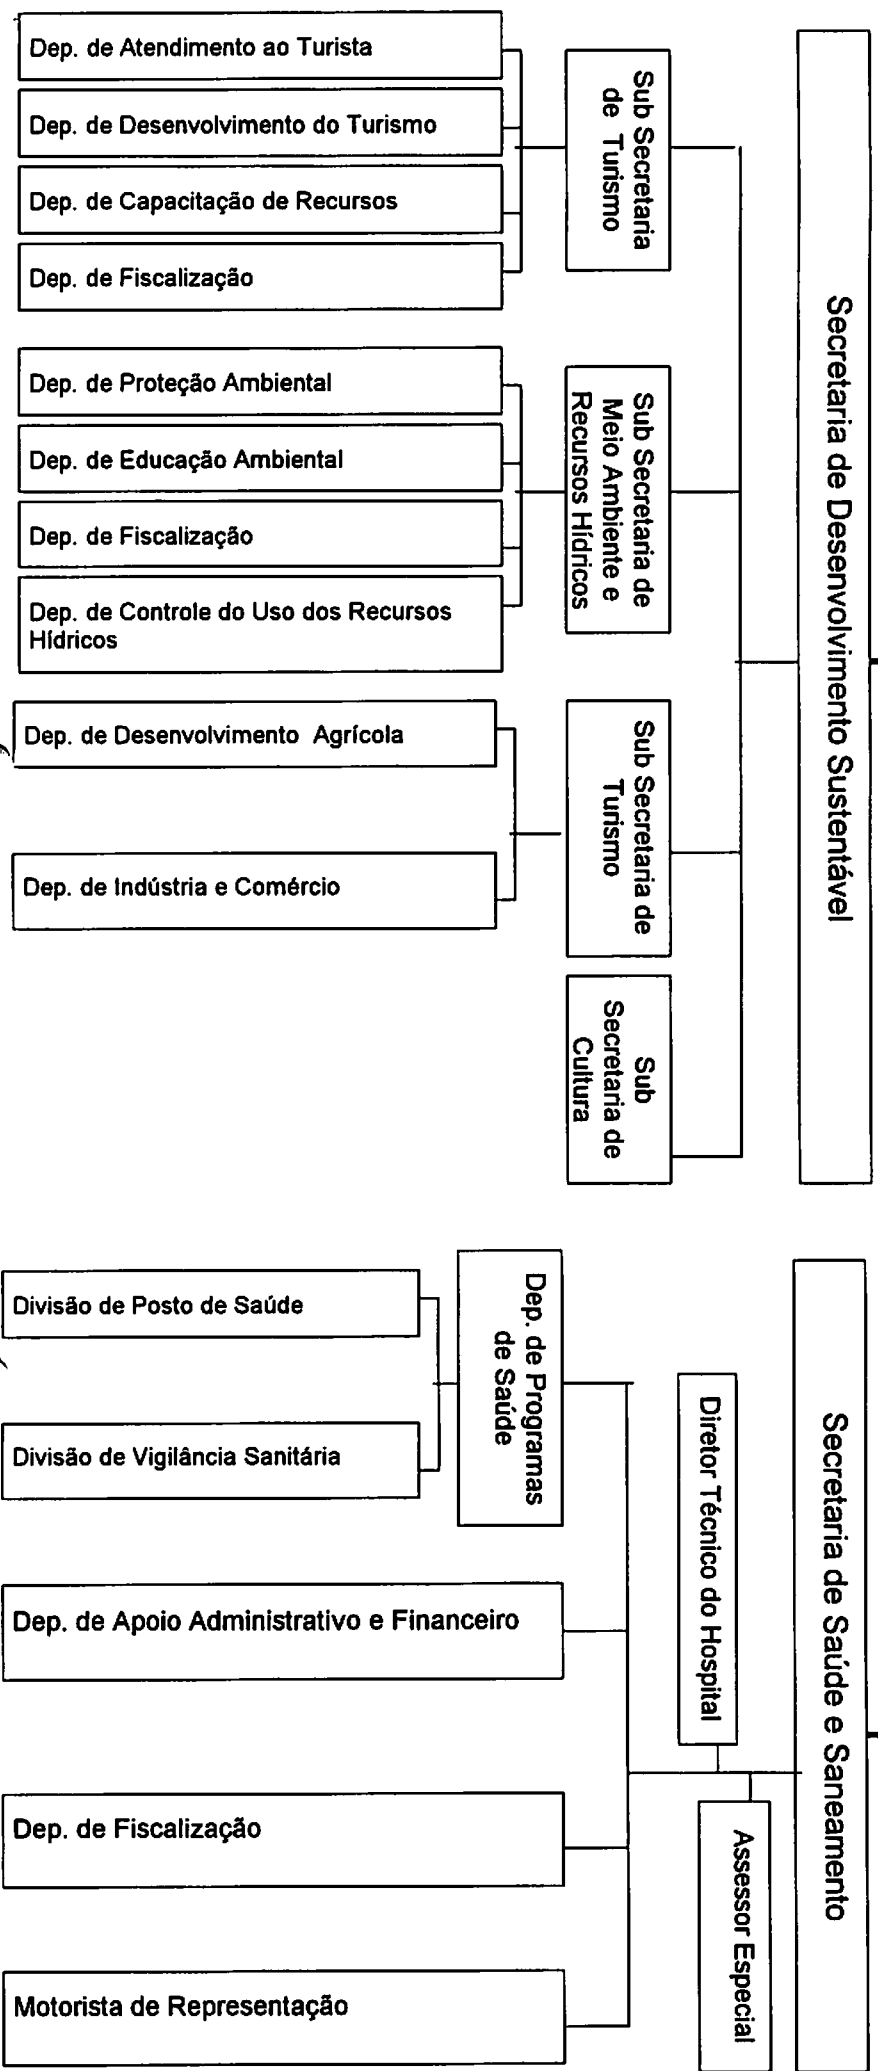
Secretaria de Desenvolvimento Sustentável

Sub Secretaria de Turismo

Dep. de Atendimento ao Turista

Dep. de Desenvolvimento do Turismo

Dep. de Capacitação de Recursos

Dep. de Fiscalização

Sub Secretaria de Meio Ambiente e Recursos Hídricos

Dep. de Proteção Ambiental

Dep. de Educação Ambiental

Dep. de Fiscalização

Dep. de Controle do Uso dos Recursos Hídricos

Sub Secretaria de Turismo

Dep. de Desenvolvimento Agrícola

Dep. de Indústria e Comércio

Sub Secretaria de Cultura

Secretaria de Saúde e Saneamento

Diretor Técnico do Hospital

Assessor Especial

Dep. de Programas de Saúde

Divisão de Posto de Saúde

Divisão de Vigilância Sanitária

Dep. de Apoio Administrativo e Financeiro

Dep. de Fiscalização

Motorista de Representação